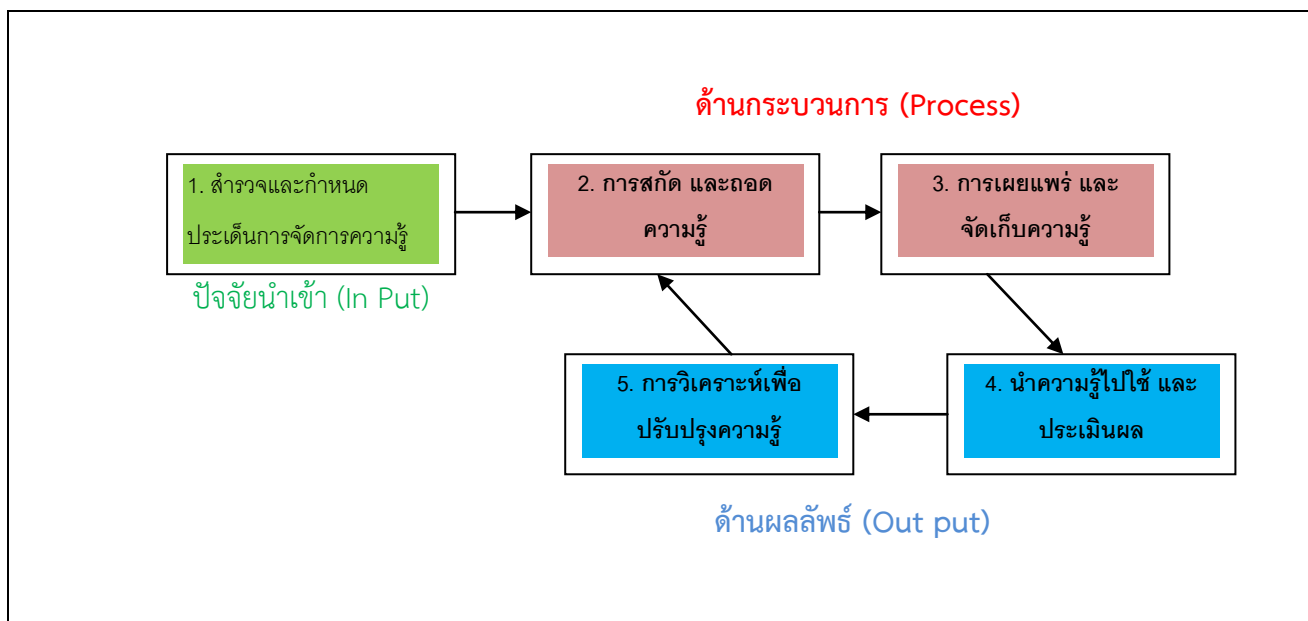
ด้านกระบวนการ (Process)

1. สำรวจและกำหนดประเด็นการจัดการความรู้

ปัจจัยนำเข้า (In Put)

2. การสกัด และถอดความรู้

3. การเผยแพร่ และจัดเก็บความรู้

5. การวิเคราะห์เพื่อปรับปรุงความรู้

4. นำความรู้ไปใช้ และประเมินผล

ด้านผลลัพธ์ (Out put)